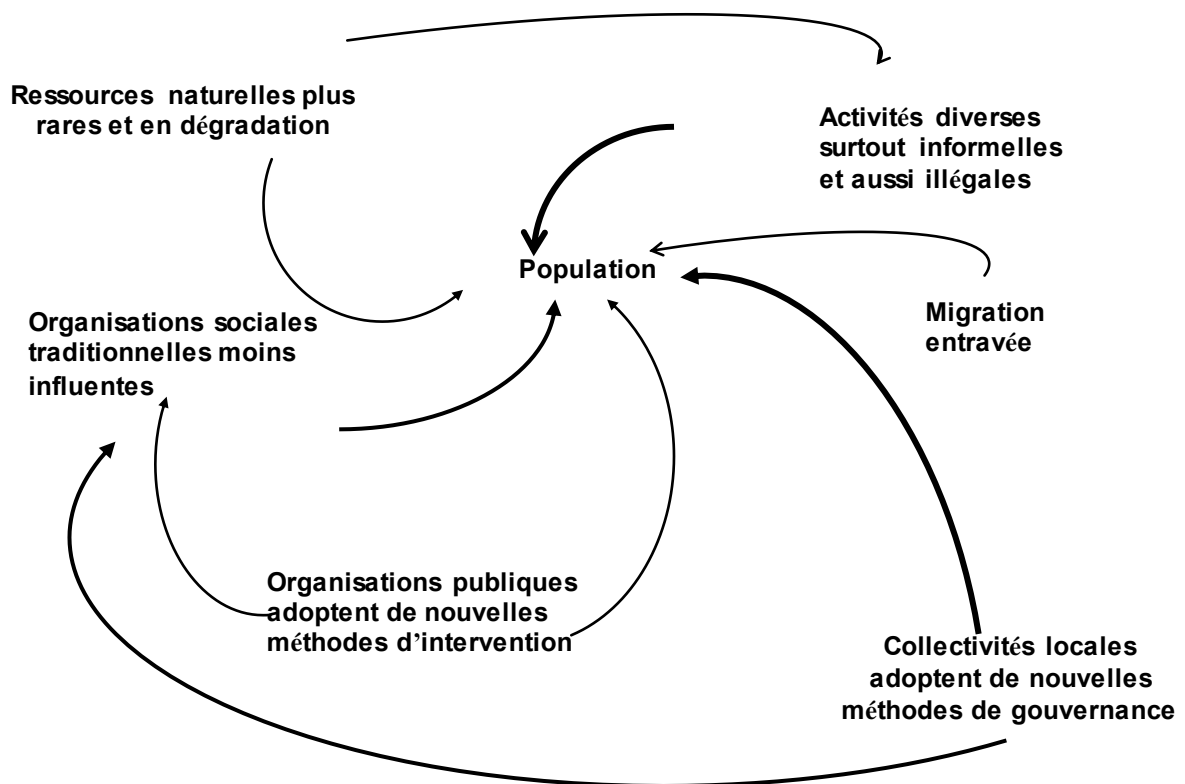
Ressources naturelles plus rares et en dégradation

Activités diverses surtout informelles et aussi illégales

Population

Migration entravée

Organisations sociales traditionnelles moins influentes

Organisations publiques adoptent de nouvelles méthodes d'intervention

Collectivités locales adoptent de nouvelles méthodes de gouvernance